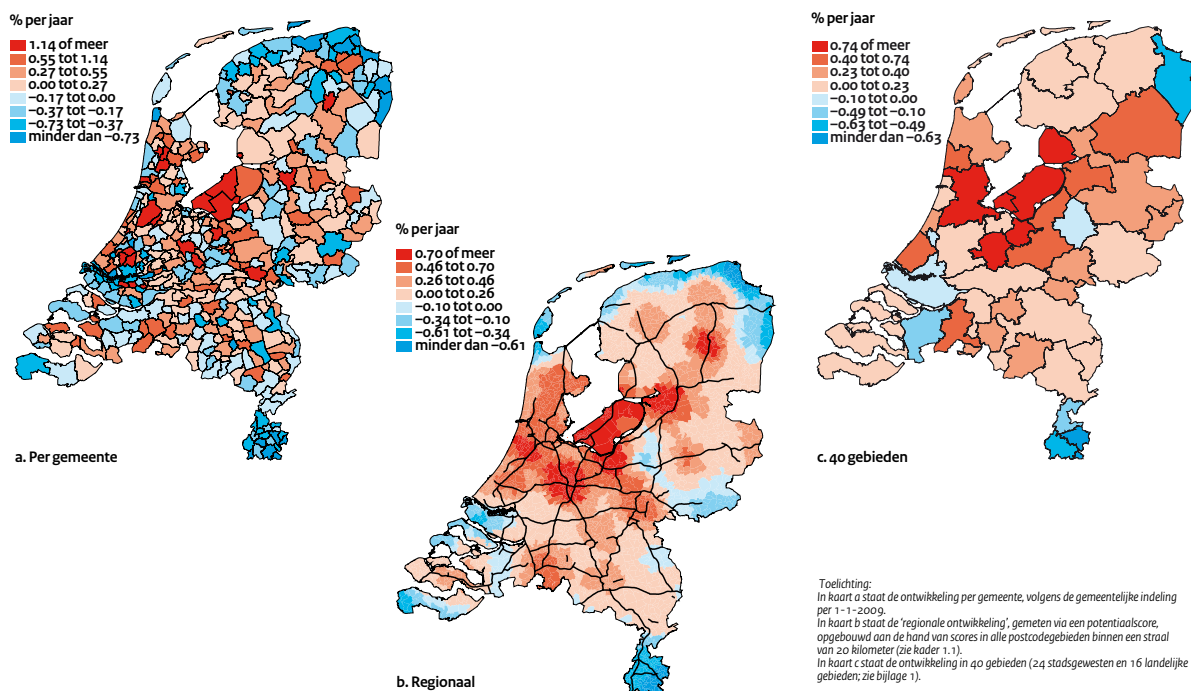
% per jaar
1.14 of meer
0.55 tot 1.14
0.27 tot 0.55
0.00 tot 0.27
–0.17 tot 0.00
–0.37 tot –0.17
–0.73 tot –0.37
minder dan –0.73

a. Per gemeente

% per jaar
0.70 of meer
0.46 tot 0.70
0.26 tot 0.46
0.00 tot 0.26
–0.10 tot 0.00
–0.34 tot –0.10
–0.61 tot –0.34
minder dan –0.61

b. Regionaal

% per jaar
0.74 of meer
0.40 tot 0.74
0.23 tot 0.40
0.00 tot 0.23
–0.10 tot 0.00
–0.49 tot –0.10
–0.63 tot –0.49
minder dan –0.63

c. 40 gebieden

Toelichting:
In kaart a staat de ontwikkeling per gemeente, volgens de gemeentelijke indeling per 1-1-2009.
In kaart b staat de 'regionale ontwikkeling', gemeten via een potentiaalscore, opgebouwd aan de hand van scores in alle postcodegebieden binnen een straal van 20 kilometer (zie kader 1.1).
In kaart c staat de ontwikkeling in 40 gebieden (24 stadsgewesten en 16 landelijke gebieden; zie bijlage 1).